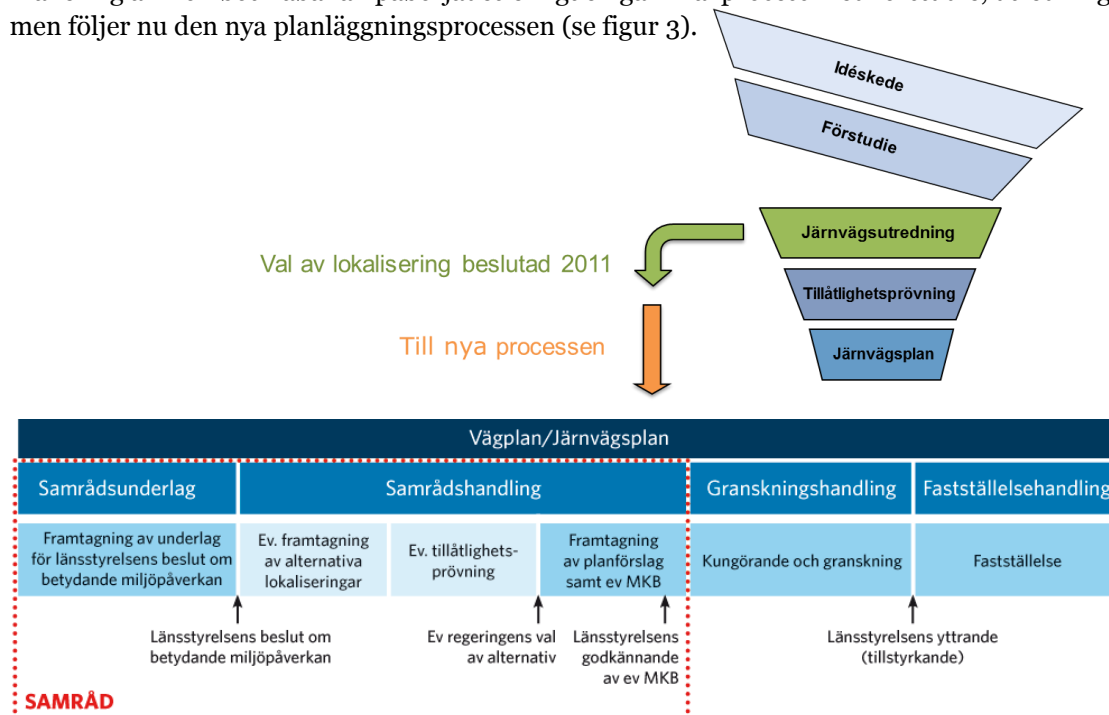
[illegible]
men följer nu den nya planläggningsprocessen (se figur 3).

Idéskede

Förstudie

Järnvägsutredning

Tillåtlighetsprövning

Järnvägsplan

Val av lokalisering beslutad 2011

Till nya processen

Vägplan/Järnvägsplan

Samrådsunderlag

Samrådshandling

Granskningshandling

Fastställelsehandling

Framtagning av underlag för länsstyrelsens beslut om betydande miljöpåverkan

Ev. framtagning av alternativa lokaliseringar

Ev. tillåtlighets-prövning

Framtagning av planförslag samt ev MKB

Kungörande och granskning

Fastställelse

Länsstyrelsens beslut om betydande miljöpåverkan

Ev regeringens val av alternativ

Länsstyrelsens godkännande av ev MKB

Länsstyrelsens yttrande (tillstyrkande)

SAMRÅD